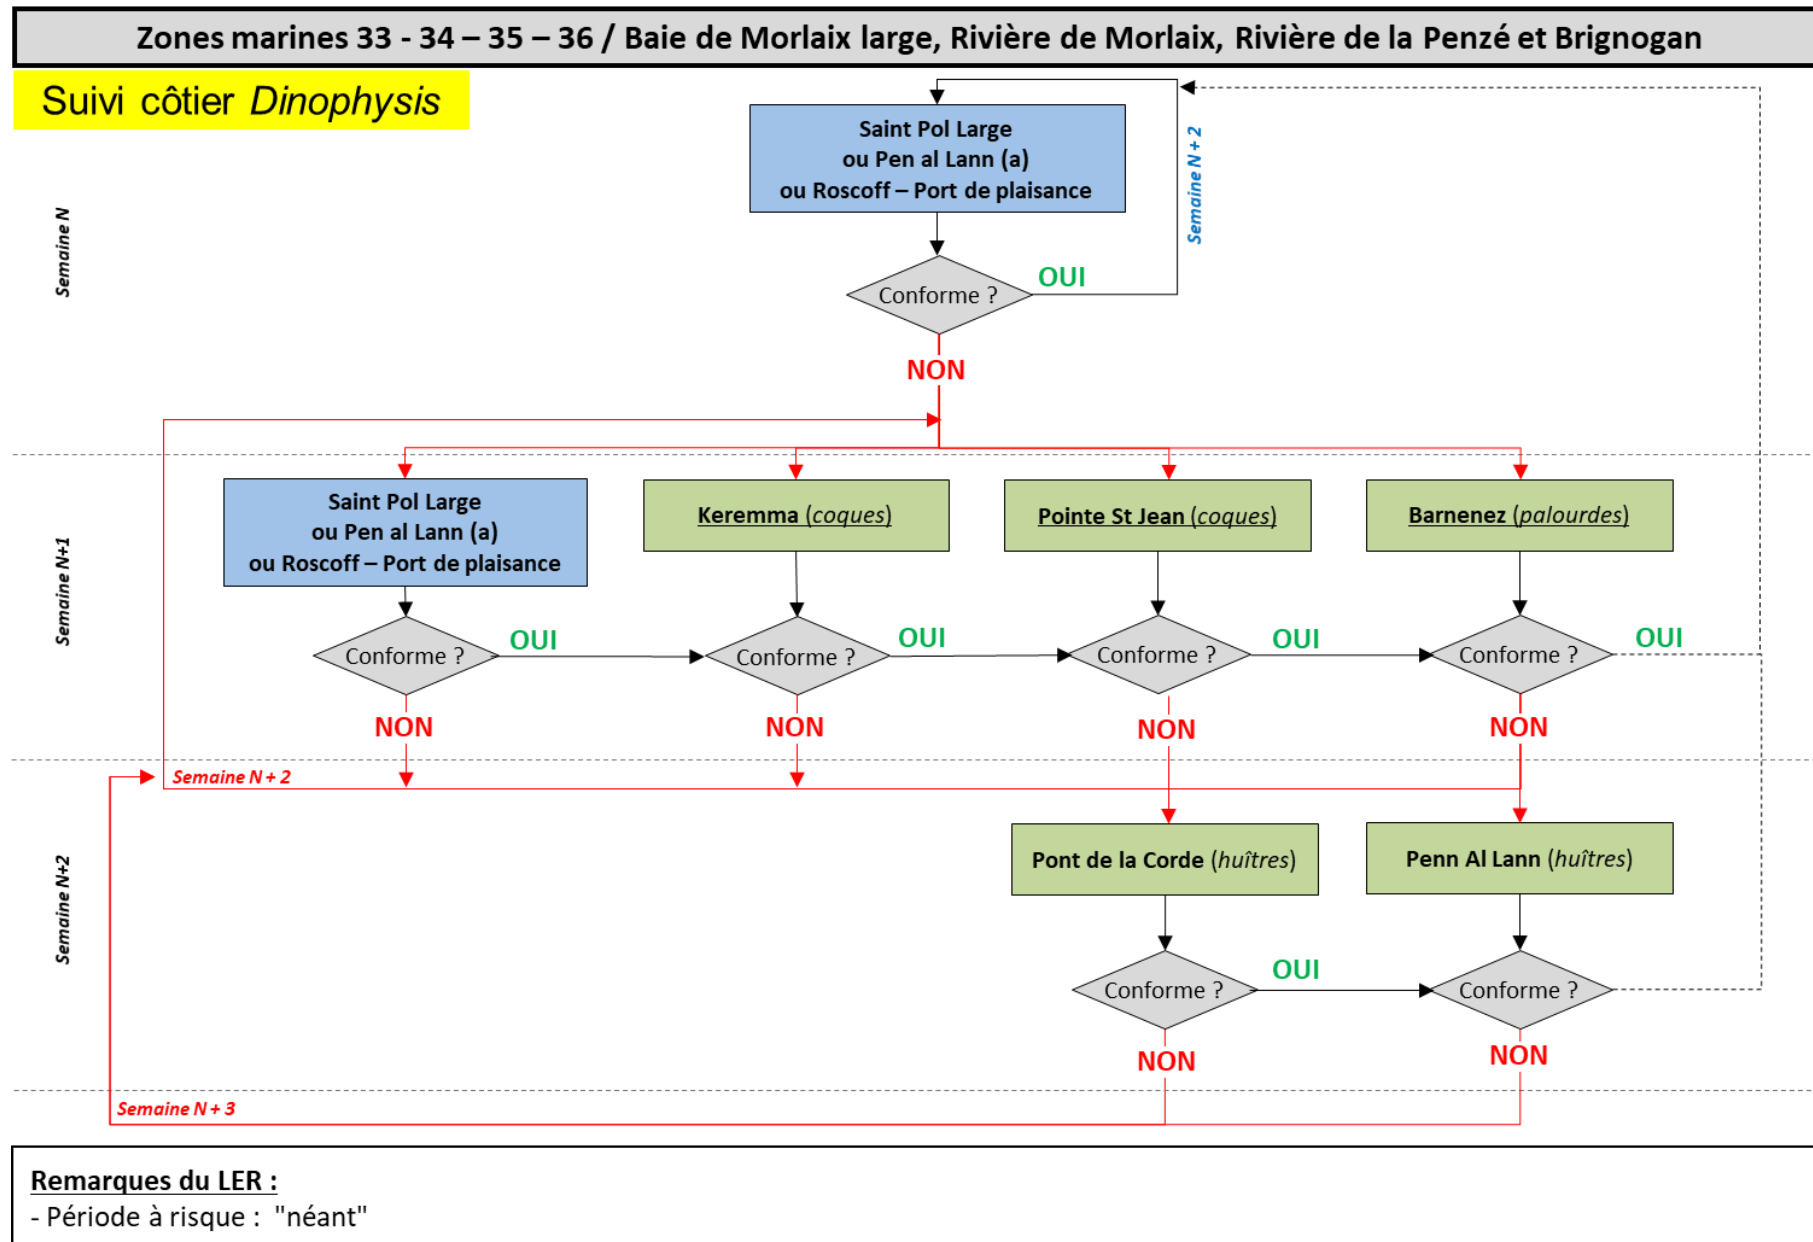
Zones marines 33 - 34 – 35 – 36 / Baie de Morlaix large, Rivière de Morlaix, Rivière de la Penzé et Brignogan

Suivi côtier *Dinophysis*

Semaine N

Saint Pol Large
ou Pen al Lann (a)
ou Roscoff – Port de plaisance

Conforme ?

OUI

Semaine N + 2

NON

Semaine N+1

Saint Pol Large
ou Pen al Lann (a)
ou Roscoff – Port de plaisance

Keremma (coques)

Pointe St Jean (coques)

Barnenez (palourdes)

Conforme ?

OUI

Conforme ?

OUI

Conforme ?

OUI

Conforme ?

OUI

NON

NON

NON

NON

Semaine N + 2

Semaine N+2

Pont de la Corde (huîtres)

Penn Al Lann (huîtres)

Conforme ?

OUI

Conforme ?

NON

NON

Semaine N + 3

Remarques du LER :
- Période à risque : "néant"